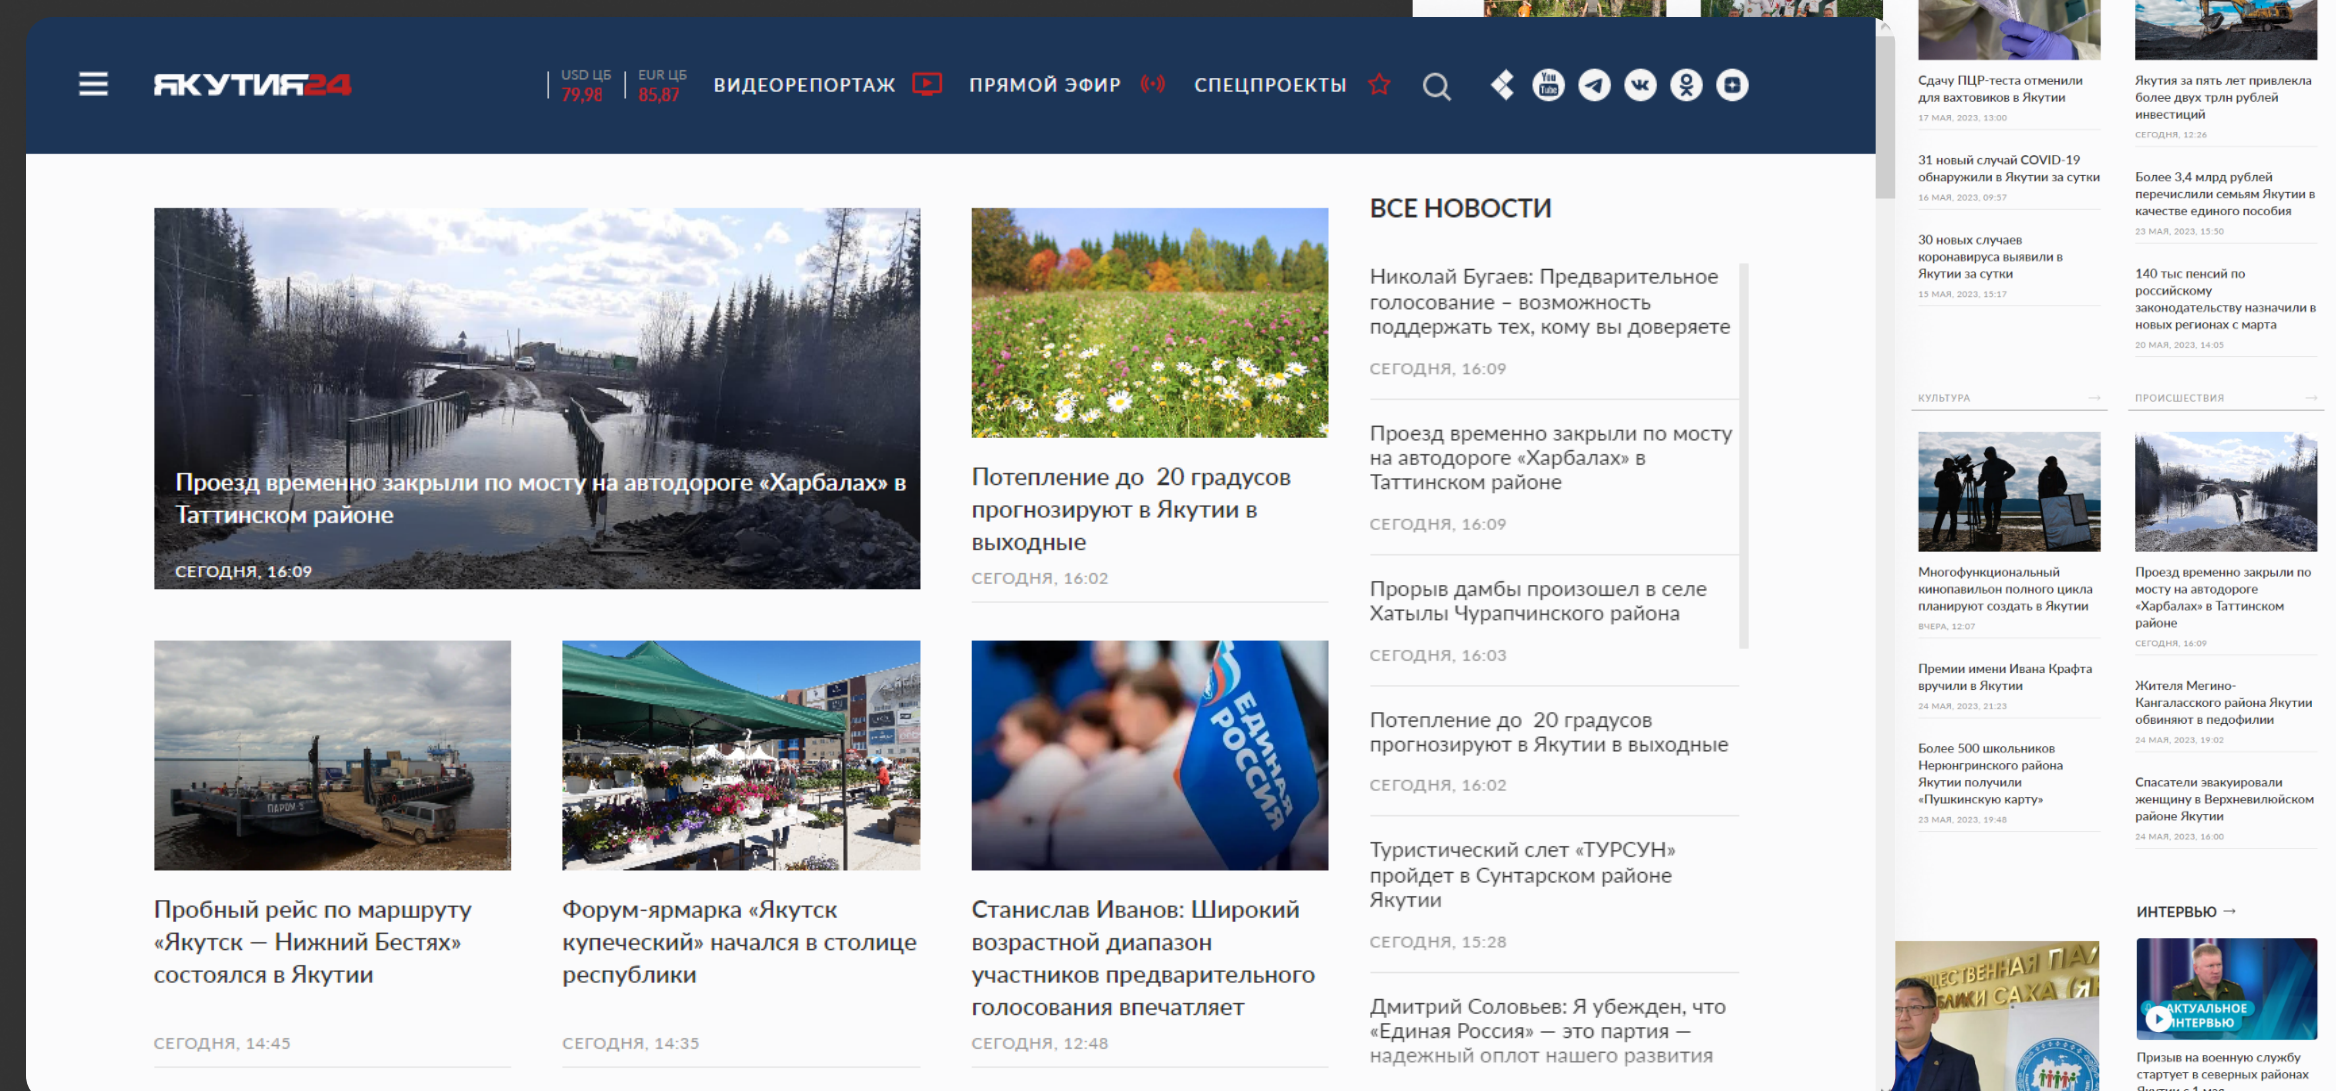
ЯКУТИЯ24

USD ЦБ 79,98 | EUR ЦБ 85,87

ВИДЕОРЕПОРТАЖ ПРЯМОЙ ЭФИР СПЕЦПРОЕКТЫ

Проезд временно закрыли по мосту на автодороге «Харбалах» в Таттинском районе
СЕГОДНЯ, 16:09

Потепление до 20 градусов прогнозируют в Якутии в выходные
СЕГОДНЯ, 16:02

Пробный рейс по маршруту «Якутск — Нижний Бестях» состоялся в Якутии
СЕГОДНЯ, 14:45

Форум-ярмарка «Якутск купеческий» начался в столице республики
СЕГОДНЯ, 14:35

Станислав Иванов: Широкий возрастной диапазон участников предварительного голосования впечатляет
СЕГОДНЯ, 12:48

ВСЕ НОВОСТИ

Николай Бугаев: Предварительное голосование – возможность поддержать тех, кому вы доверяете
СЕГОДНЯ, 16:09

Проезд временно закрыли по мосту на автодороге «Харбалах» в Таттинском районе
СЕГОДНЯ, 16:09

Прорыв дамбы произошел в селе Хатылы Чурапчинского района
СЕГОДНЯ, 16:03

Потепление до 20 градусов прогнозируют в Якутии в выходные
СЕГОДНЯ, 16:02

Туристический слет «ТУРСУН» пройдет в Сунтарском районе Якутии
СЕГОДНЯ, 15:28

Дмитрий Соловьев: Я убежден, что «Единая Россия» — это партия — надежный оплот нашего развития

Сдачу ПЦР-теста отменили для вахтовиков в Якутии
17 МАЯ, 2023, 13:00

31 новый случай COVID-19 обнаружили в Якутии за сутки
16 МАЯ, 2023, 09:57

30 новых случаев коронавируса выявили в Якутии за сутки
15 МАЯ, 2023, 15:17

Якутия за пять лет привлекла более двух трлн рублей инвестиций
СЕГОДНЯ, 12:26

Более 3,4 млрд рублей перечислили семьям Якутии в качестве единого пособия
23 МАЯ, 2023, 15:50

140 тыс пенсий по российскому законодательству назначили в новых регионах с марта
20 МАЯ, 2023, 14:05

КУЛЬТУРА

Многофункциональный кинопавильон полного цикла планируют создать в Якутии
ВЧЕРА, 12:07

Премии имени Ивана Крафта вручили в Якутии
24 МАЯ, 2023, 21:23

Более 500 школьников Нерюнгринского района Якутии получили «Пушкинскую карту»
23 МАЯ, 2023, 19:48

ПРОИСШЕСТВИЯ

Проезд временно закрыли по мосту на автодороге «Харбалах» в Таттинском районе
СЕГОДНЯ, 16:09

Жителя Мегино-Кангаласского района Якутии обвиняют в педофилии
24 МАЯ, 2023, 19:02

Спасатели эвакуировали женщину в Верхневилюйском районе Якутии
24 МАЯ, 2023, 16:00

ИНТЕРВЬЮ →

АКТУАЛЬНОЕ ИНТЕРВЬЮ

Призыв на военную службу стартует в северных районах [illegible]